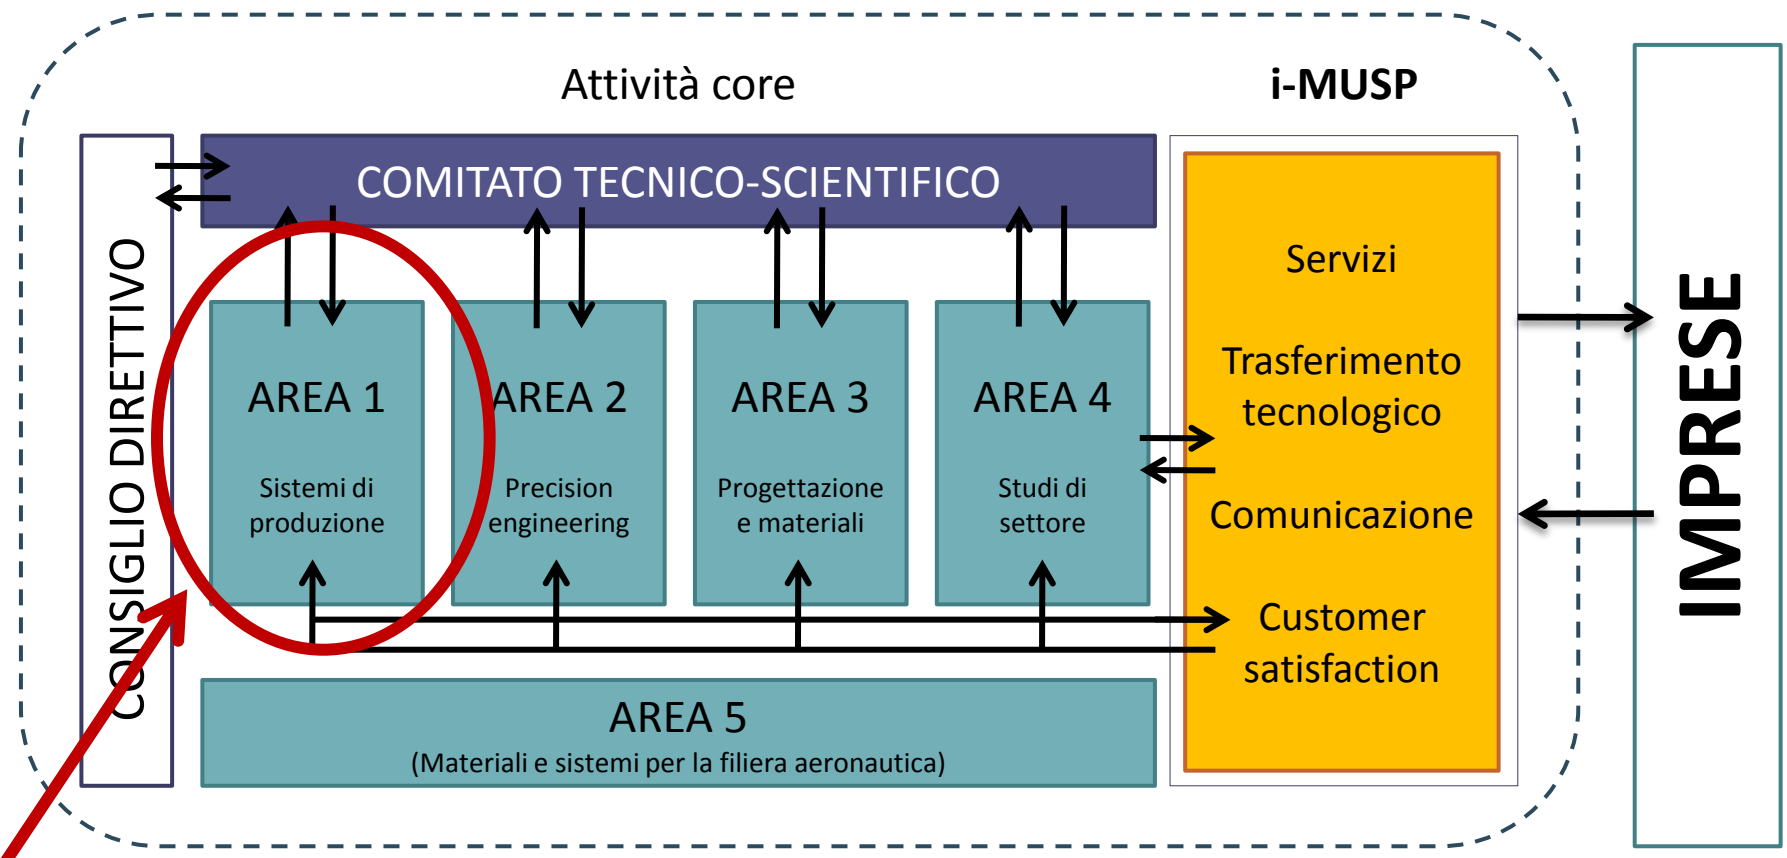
Attività core

i-MUSP

CONSIGLIO DIRETTIVO

COMITATO TECNICO-SCIENTIFICO

AREA 1
Sistemi di produzione

AREA 2
Precision engineering

AREA 3
Progettazione e materiali

AREA 4
Studi di settore

AREA 5
(Materiali e sistemi per la filiera aeronautica)

Servizi

Trasferimento tecnologico

Comunicazione

Customer satisfaction

IMPRESE